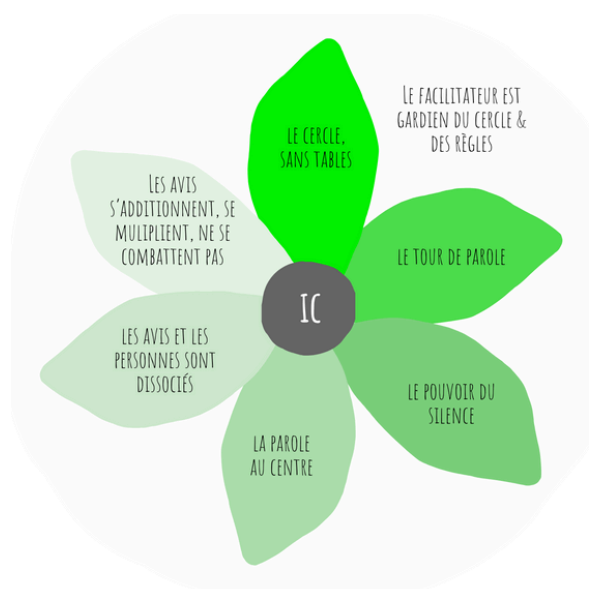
Le facilitateur est gardien du cercle & des règles

Le cercle, sans tables

Les avis s'additionnent, se muliplient, ne se combattent pas

Le tour de parole

IC

Les avis et les personnes sont dissociés

Le pouvoir du silence

La parole au centre